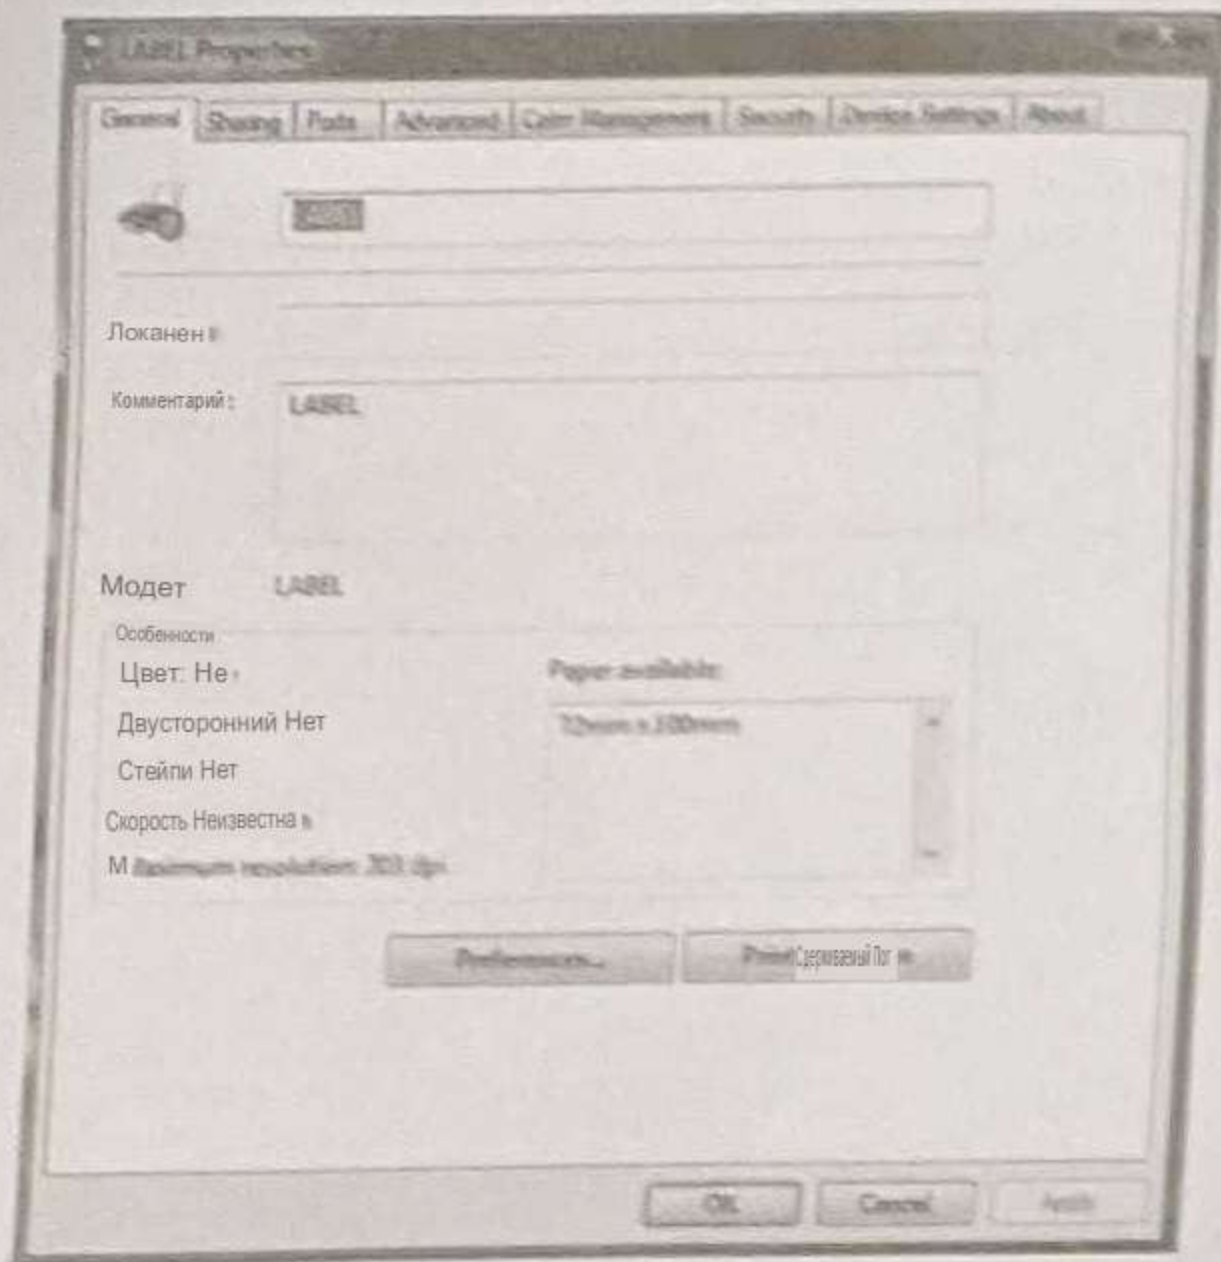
LABEL Properties

General | Sharing | Ports | Advanced | Color Management | Security | Device Settings | About

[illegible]

Локанен

Комментарий: LABEL

Модет LABEL

Особенности

Цвет: Не

Двусторонний Нет

Стейпи Нет

Скорость Неизвестна

M aximum resolution: 203 dpi

Paper available:

72mm x 100mm

Preferences...

Print Сервисвеный Лог

OK | Cancel | Apply